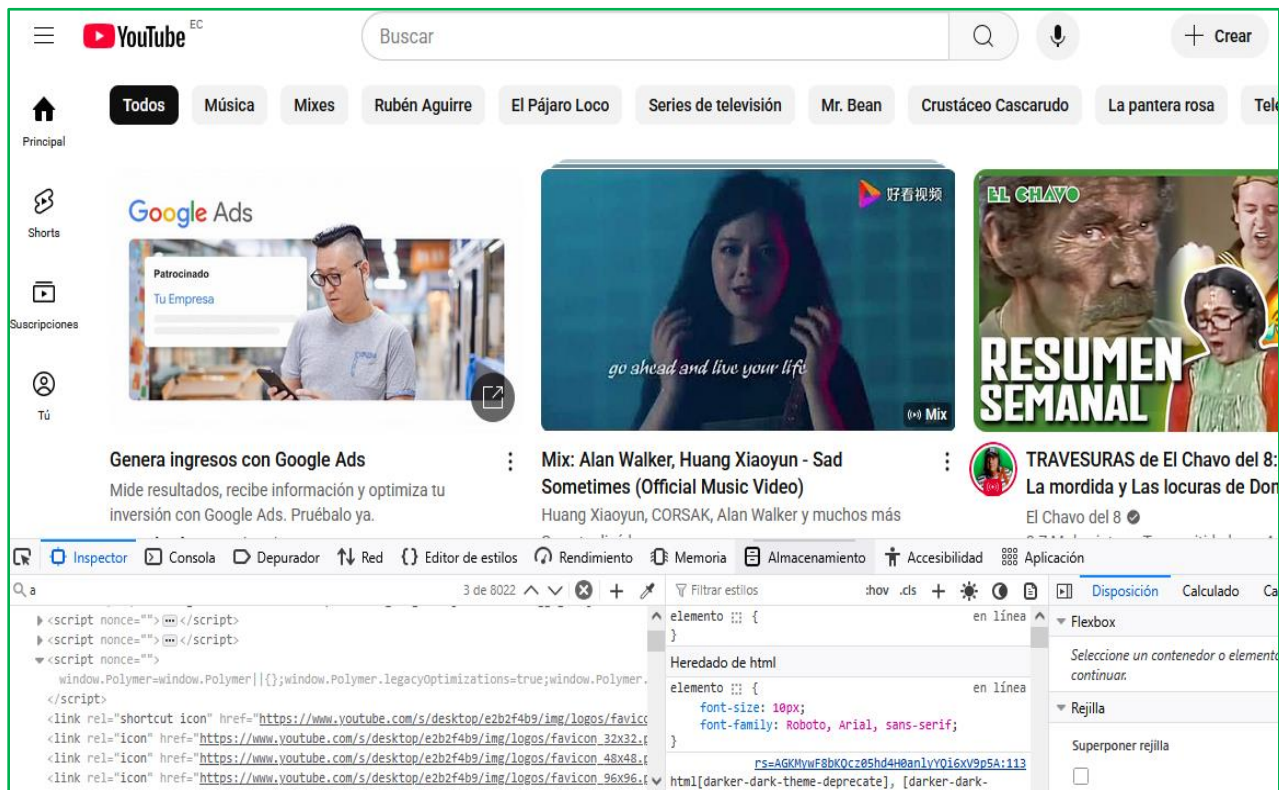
YouTube EC

Buscar

+ Crear

Todos Música Mixes Rubén Aguirre El Pájaro Loco Series de televisión Mr. Bean Crustáceo Cascarudo La pantera rosa Tel

Principal

Shorts

Suscripciones

Tú

Google Ads

Patrocinado

Tu Empresa

好看视频

go ahead and live your life

Mix

EL CHAVO

RESUMEN SEMANAL

Genera ingresos con Google Ads

Mide resultados, recibe información y optimiza tu inversión con Google Ads. Pruébalo ya.

Mix: Alan Walker, Huang Xiaoyun - Sad Sometimes (Official Music Video)

Huang Xiaoyun, CORSAK, Alan Walker y muchos más

TRAVESURAS de El Chavo del 8: La mordida y Las locuras de Don

El Chavo del 8

Inspector Consola Depurador Red Editor de estilos Rendimiento Memoria Almacenamiento Accesibilidad Aplicación

a

3 de 8022

Filtrar estilos

:hov .cls

Disposición Calculado Ca

<script nonce=""> </script>
<script nonce=""> </script>
<script nonce="">
window.Polymer=window.Polymer||{};window.Polymer.legacyOptimizations=true;window.Polymer.
</script>
<link rel="shortcut icon" href="https://www.youtube.com/s/desktop/e2b2f4b9/img/logos/favico
<link rel="icon" href="https://www.youtube.com/s/desktop/e2b2f4b9/img/logos/favicon_32x32.
<link rel="icon" href="https://www.youtube.com/s/desktop/e2b2f4b9/img/logos/favicon_48x48.
<link rel="icon" href="https://www.youtube.com/s/desktop/e2b2f4b9/img/logos/favicon_96x96.

elemento { en línea
}

Heredado de html

elemento { en línea
font-size: 10px;
font-family: Roboto, Arial, sans-serif;
}

rs=AGKMywF8bKQcz05hd4H0anlyYQi6XV9p5A:113
html[darker-dark-theme-deprecate], [darker-dark-

Flexbox

Seleccione un contenedor o elemento continuar.

Rejilla

Superponer rejilla